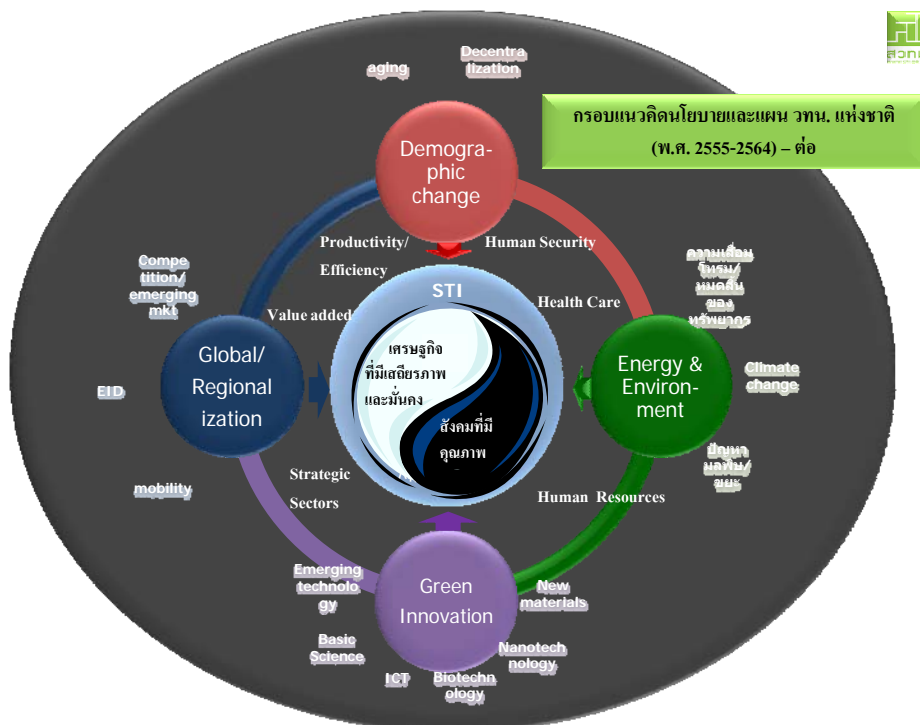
สวทน

กรอบแนวคิดนโยบายและแผน วทน. แห่งชาติ (พ.ศ. 2555-2564) – ต่อ

aging

Decentralization

Demographic change

Productivity/ Efficiency

Human Security

Competition/ emerging mkt

Value added

STI

Health Care

ความเสื่อมโทรม/ หมดสิ้นของทรัพยากร

Global/ Regionalization

เศรษฐกิจที่มีเสถียรภาพและมั่นคง

สังคมที่มีคุณภาพ

Energy & Environment

Climate change

EID

ปัญหามลพิษ/ ขยะ

Strategic Sectors

mobility

Human Resources

Emerging technology

Green Innovation

New materials

Basic Science

Nanotechnology

ICT

Biotechnology